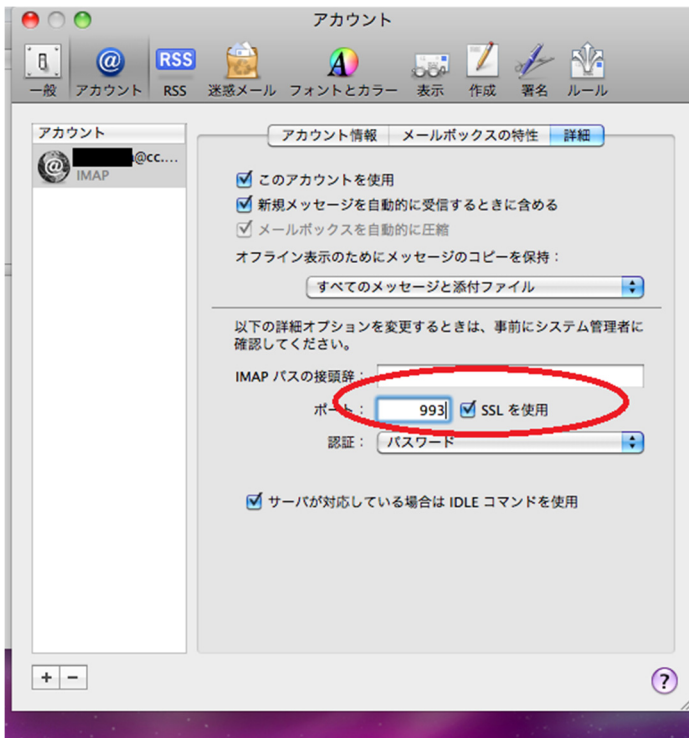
アカウント

一般 アカウント RSS 迷惑メール フォントとカラー 表示 作成 署名 ルール

アカウント

@cc....
IMAP

アカウント情報 メールボックスの特性 詳細

このアカウントを使用
新規メッセージを自動的に受信するときに含める
メールボックスを自動的に圧縮

オフライン表示のためにメッセージのコピーを保持：
すべてのメッセージと添付ファイル

以下の詳細オプションを変更するときは、事前にシステム管理者に確認してください。

IMAP パスの接頭辞：
ポート： 993 SSL を使用
認証： パスワード

サーバが対応している場合は IDLE コマンドを使用

+ −

?